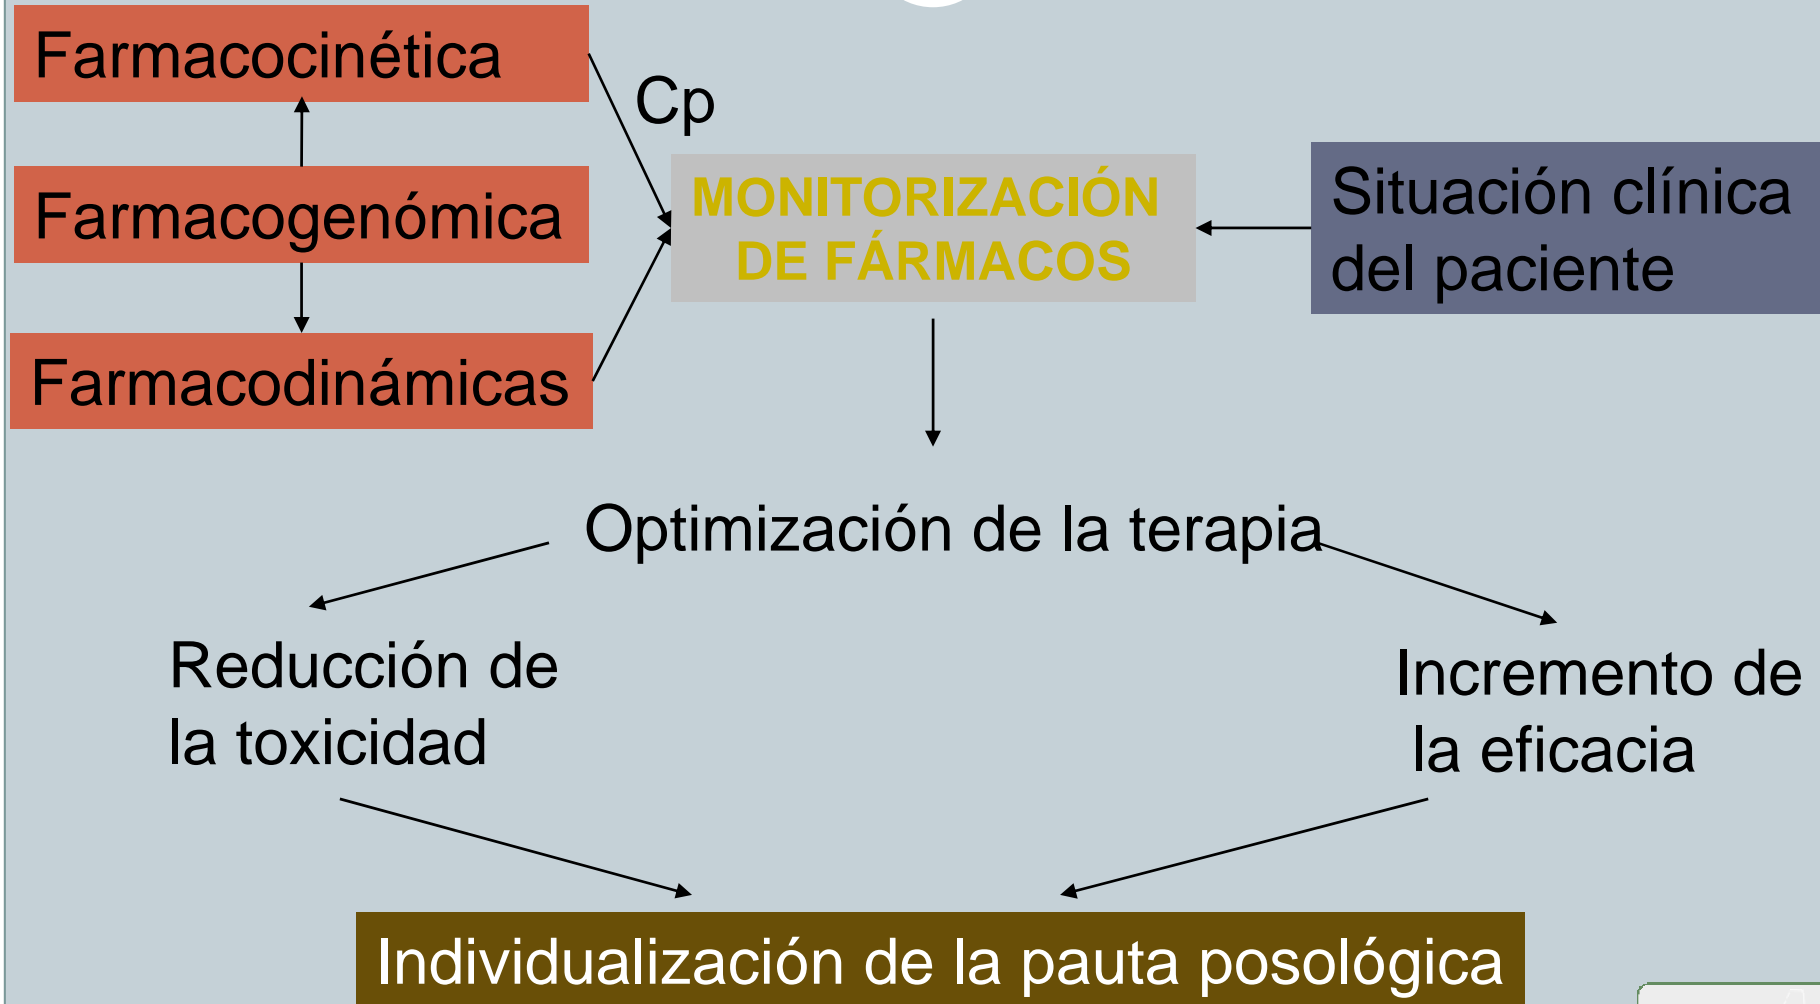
Farmacocinética

Farmacogenómica

Farmacodinámicas

Cp

MONITORIZACIÓN DE FÁRMACOS

Situación clínica del paciente

Optimización de la terapia

Reducción de la toxicidad

Incremento de la eficacia

Individualización de la pauta posológica